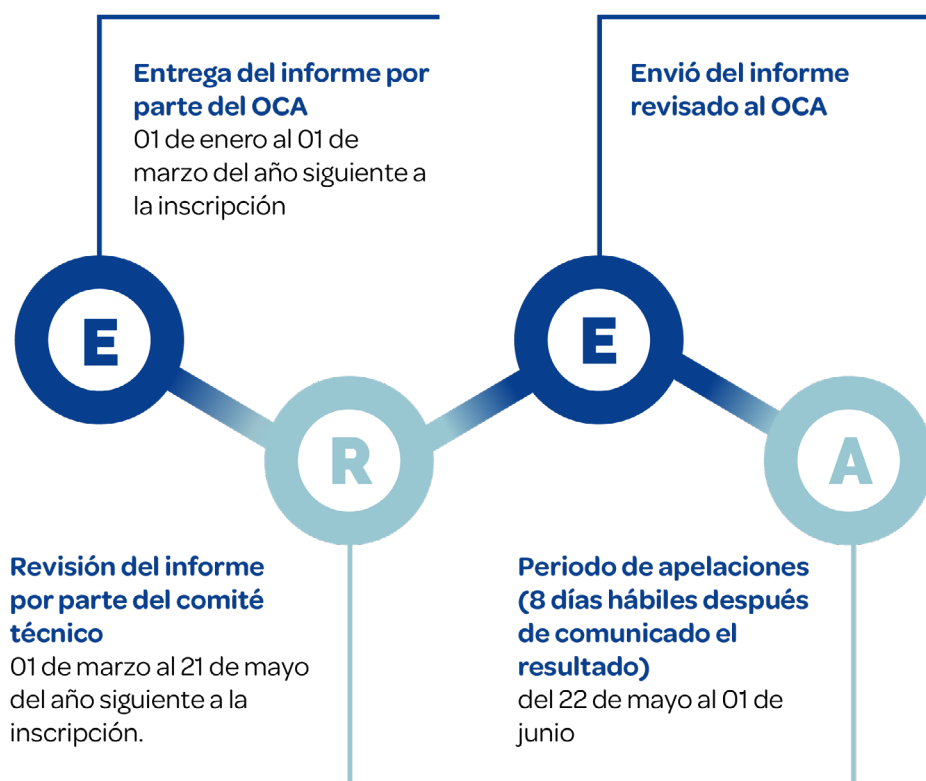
Entrega del informe por parte del OCA
01 de enero al 01 de marzo del año siguiente a la inscripción

Envió del informe revisado al OCA

E

R

E

A

Revisión del informe por parte del comité técnico
01 de marzo al 21 de mayo del año siguiente a la inscripción.

Periodo de apelaciones (8 días hábiles después de comunicado el resultado)
del 22 de mayo al 01 de junio